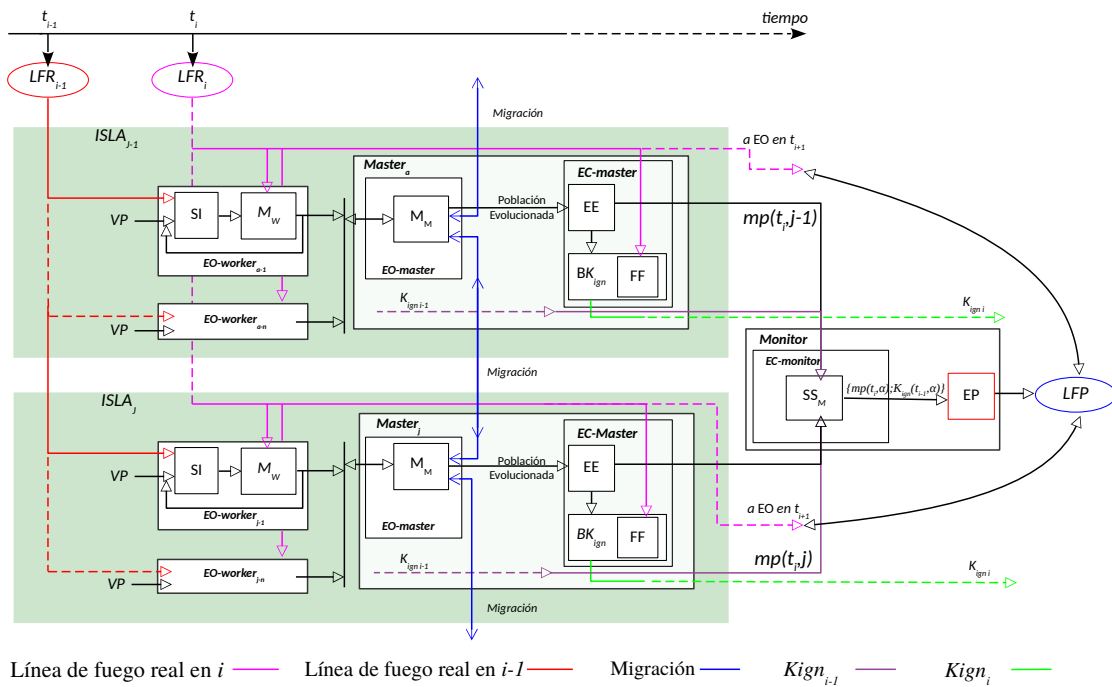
$t_{i-1}$ $t_i$ tiempo

$LFR_{i-1}$ $LFR_i$

Migración

ISLA$_{j-1}$

a EO en $t_{i+1}$

Master$_a$

EC-master

SI $M_W$ $M_M$ Población Evolucionada EE $mp(t_i,j\text{-}1)$

VP

EO-worker$_{a-1}$

EO-master

$BK_{ign}$ FF

$K_{ign\ i-1}$ $K_{ign\ i}$

VP EO-worker$_{a-n}$

Monitor

EC-monitor

Migración

ISLA$_j$

Master$_j$

EC-Master

$SS_M$ $\{mp(t_i,\alpha);K_{ign}(t_{i-1},\alpha)\}$ EP LFP

VP SI $M_W$ $M_M$ Población Evolucionada EE

EO-worker$_{j-1}$

EO-master

a EO en $t_{i+1}$

$BK_{ign}$ FF

$mp(t_i,j)$

$K_{ign\ i-1}$ $K_{ign\ i}$

VP EO-worker$_{j-n}$

Migración

Línea de fuego real en $i$ Línea de fuego real en $i$-$1$ Migración $Kign_{i-1}$ $Kign_i$